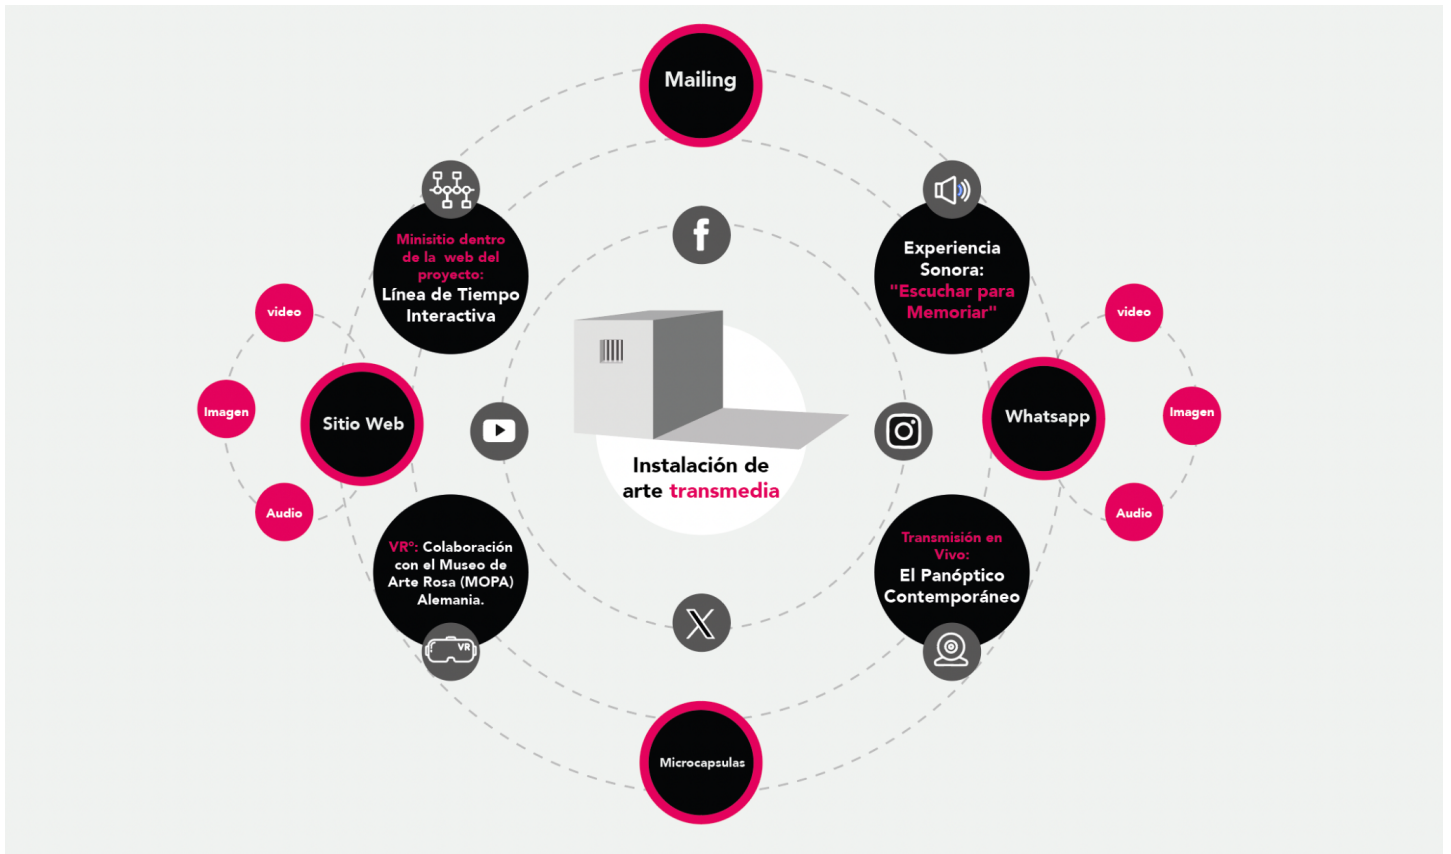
Mailing

Minisitio dentro de la web del proyecto: Línea de Tiempo Interactiva

Experiencia Sonora: "Escuchar para Memoriar"

video

Imagen

Audio

Sitio Web

video

Imagen

Audio

Whatsapp

Instalación de arte transmedia

VRº: Colaboración con el Museo de Arte Rosa (MOPA) Alemania.

VR

Transmisión en Vivo: El Panóptico Contemporáneo

Microcapsulas